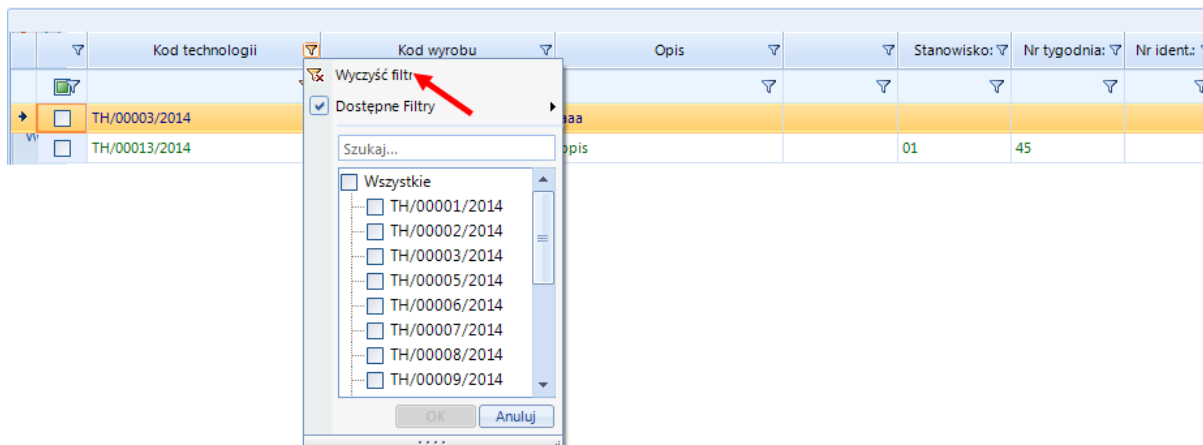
| | Kod technologii | Kod wyrobu | Opis | | Stanowisko: | Nr tygodnia: | Nr ident.: |
|---|---|---|---|---|---|---|---|
| | TH/00003/2014 | | aaa | | | | |
| | TH/00013/2014 | | opis | | 01 | 45 | |

Wyczyść filtr
Dostępne Filtry
Szukaj...
Wszystkie
TH/00001/2014
TH/00002/2014
TH/00003/2014
TH/00005/2014
TH/00006/2014
TH/00007/2014
TH/00008/2014
TH/00009/2014
OK
Anuluj